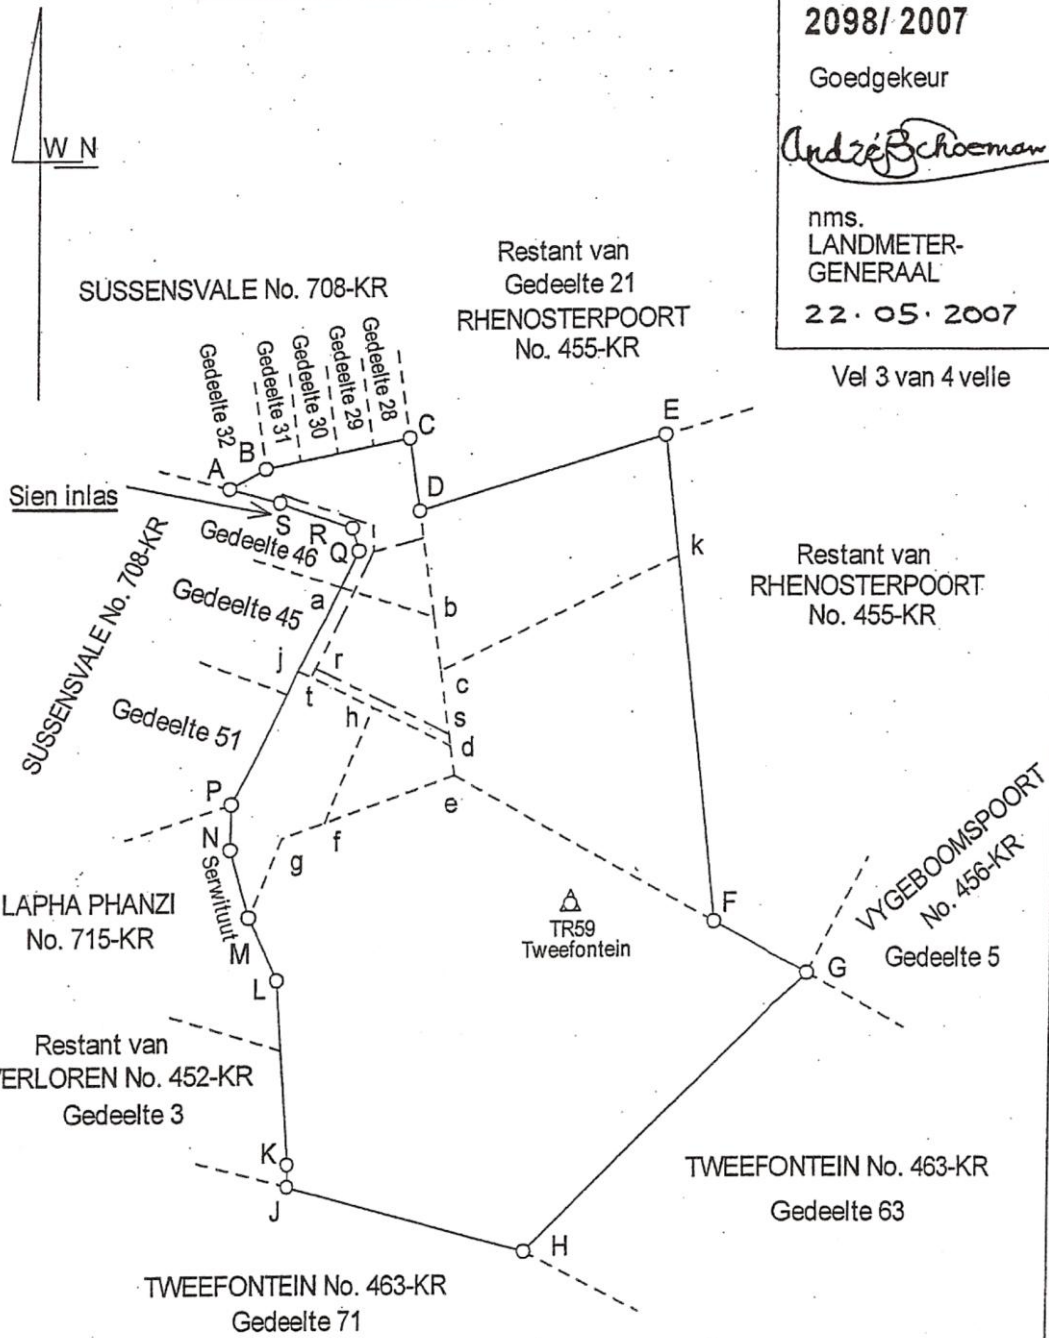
2098/2007

Goedgekeur

André Schoeman

nms.
LANDMETER-GENERAAL

22 · 05 · 2007

Vel 3 van 4 velle

W N

SUSSENSVALE No. 708-KR

Restant van Gedeelte 21 RHENOSTERPOORT No. 455-KR

Gedeelte 32
Gedeelte 31
Gedeelte 30
Gedeelte 29
Gedeelte 28

A B C D E

Sien inlas

S R Q

Gedeelte 46

Gedeelte 45

SUSSENSVALE No. 708-KR

a b k

Restant van RHENOSTERPOORT No. 455-KR

j r c
t h s d

Gedeelte 51

P e
N f g

Servituut

LAPHA PHANZI No. 715-KR

M

TR59 Tweefontein

F

VYGEBOOMSPOORT No. 456-KR

G

Gedeelte 5

L

Restant van
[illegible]ERLOREN No. 452-KR
Gedeelte 3

K
J

TWEEFONTEIN No. 463-KR

Gedeelte 63

H

TWEEFONTEIN No. 463-KR
Gedeelte 71